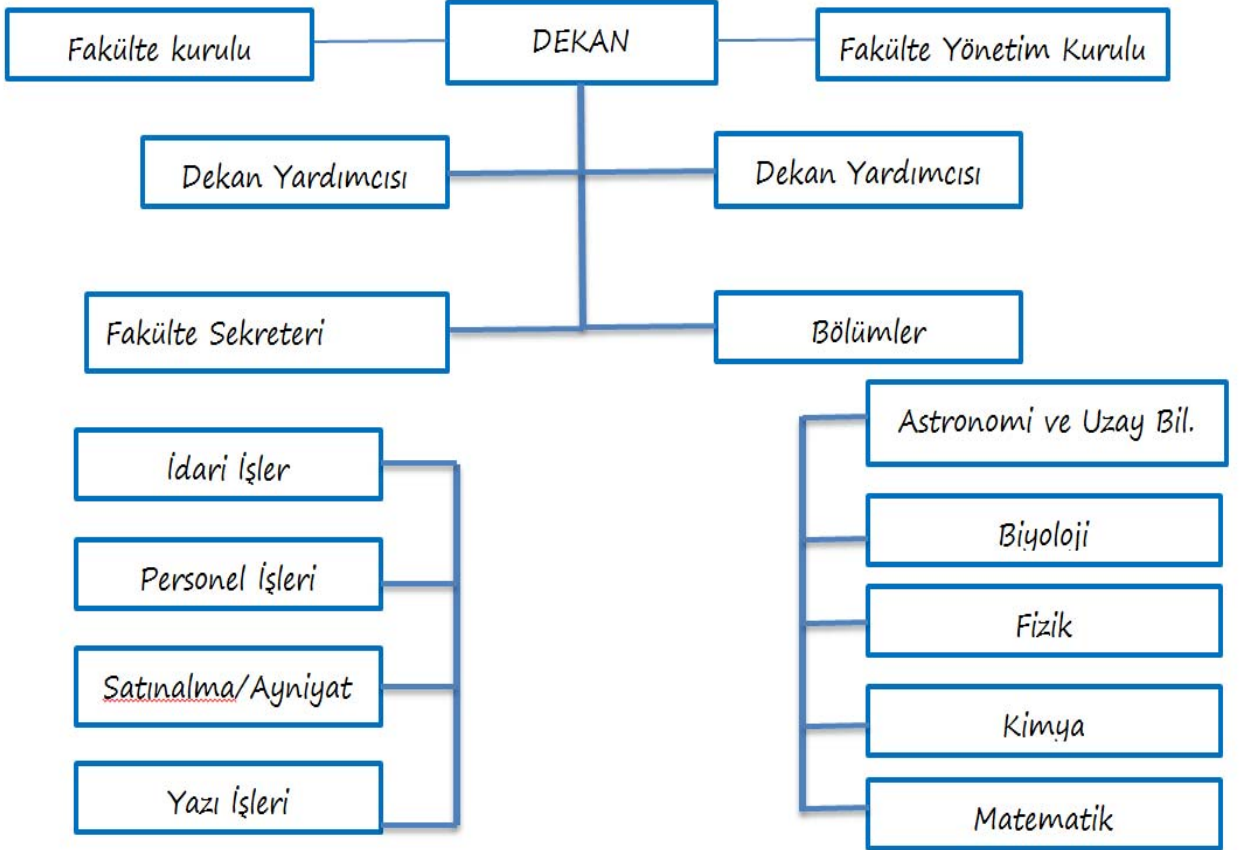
Fakülte kurulu

DEKAN

Fakülte Yönetim Kurulu

Dekan Yardımcısı

Dekan Yardımcısı

Fakülte Sekreteri

Bölümler

İdari İşler

Personel İşleri

Satınalma/Ayniyat

Yazı İşleri

Astronomi ve Uzay Bil.

Biyoloji

Fizik

Kimya

Matematik